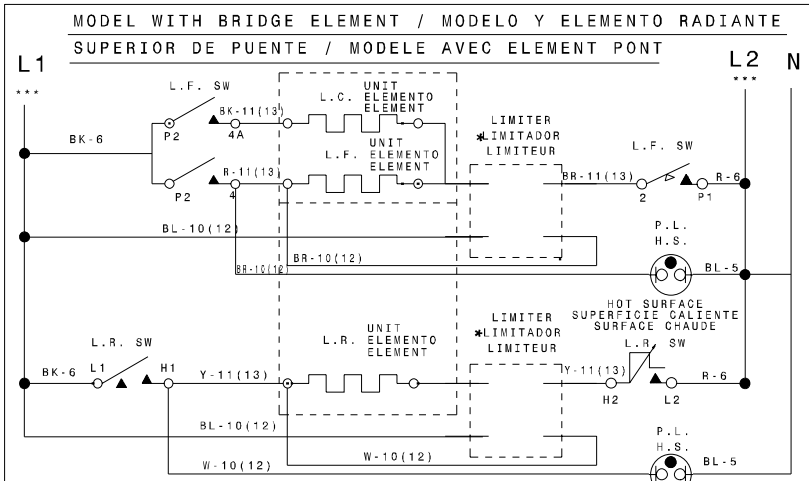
MODEL WITH BRIDGE ELEMENT / MODELO Y ELEMENTO RADIANTE
SUPERIOR DE PUENTE / MODELE AVEC ELEMENT PONT

L1
***

L2
***

N

L.F. SW
P2
BK-11(13)
4A
L.C.
UNIT
ELEMENTO
ELEMENT

BK-6

P2
R-11(13)
4
L.F.
UNIT
ELEMENTO
ELEMENT

LIMITER
*LIMITADOR
LIMITEUR

BR-11(13)
L.F. SW
2
P1
R-6

BL-10(12)
BR-10(12)
BR-10(12)

P.L.
H.S.
BL-5

L.R. SW
BK-6
L1
H1
Y-11(13)
L.R.
UNIT
ELEMENTO
ELEMENT

LIMITER
*LIMITADOR
LIMITEUR

HOT SURFACE
SUPERFICIE CALIENTE
SURFACE CHAUDE

Y-11(13)
L.R. SW
H2
L2
R-6

BL-10(12)
W-10(12)
W-10(12)

P.L.
H.S.
BL-5